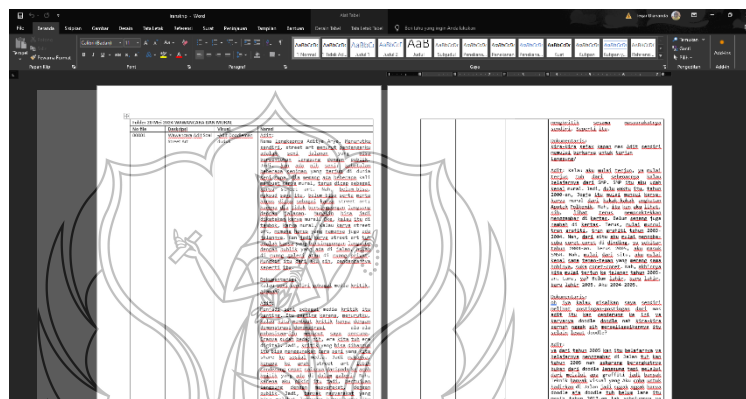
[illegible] - Word

File Beranda Sisipkan Gambar Desain Tata Letak Referensi Surat Peninjauan Tampilan Bantuan Desain Tabel Tata Letak Tabel Beri tahu yang ingin Anda lakukan

Tempel Format Painter

Papan Klip Font Paragraf Gaya Pengeditan Add-in

AaBbCcDd ¶ Normal ¶ Tanpa Sp... Judul 1 Judul 2 AaB Judul Subjudul Penekanan... Penekanan Penekanan... Kuat Kutipan Kutipan Int... Referensi... Referensi... Judul Buku

Cari Ganti Pilih Add-in

Tabel 1. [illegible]

| No. File | Deskripsi | Visual | Verbal |
|---|---|---|---|
| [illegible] | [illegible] | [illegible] | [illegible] |

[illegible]